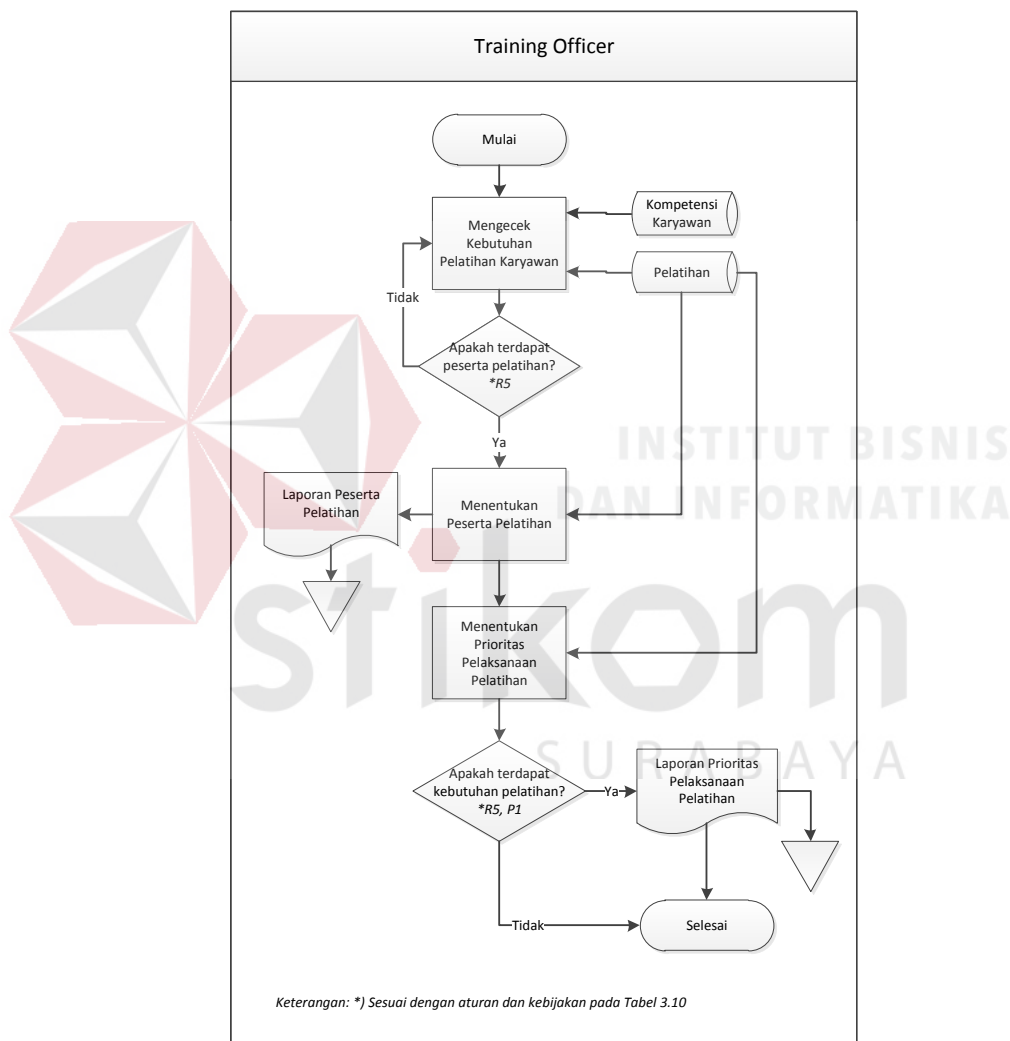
Training Officer

Mulai

Mengecek Kebutuhan Pelatihan Karyawan

Kompetensi Karyawan

Pelatihan

Tidak

Apakah terdapat peserta pelatihan? *R5

Ya

Laporan Peserta Pelatihan

Menentukan Peserta Pelatihan

INSTITUT BISNIS DAN INFORMATIKA

Menentukan Prioritas Pelaksanaan Pelatihan

stikom

SURABAYA

Apakah terdapat kebutuhan pelatihan? *R5, P1

Ya

Laporan Prioritas Pelaksanaan Pelatihan

Tidak

Selesai

Keterangan: *) Sesuai dengan aturan dan kebijakan pada Tabel 3.10